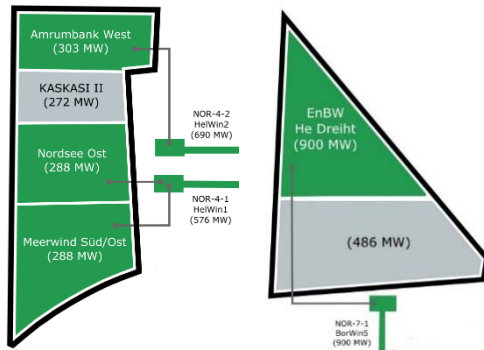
Amrumbank West
(303 MW)

KASKASI II
(272 MW)

Nordsee Ost
(288 MW)

Meerwind Süd/Ost
(288 MW)

NOR-4-2
HelWin2
(690 MW)

NOR-4-1
HelWin1
(576 MW)

EnBW
He Dreiht
(900 MW)

(486 MW)

NOR-7-1
BorWin5
(900 MW)